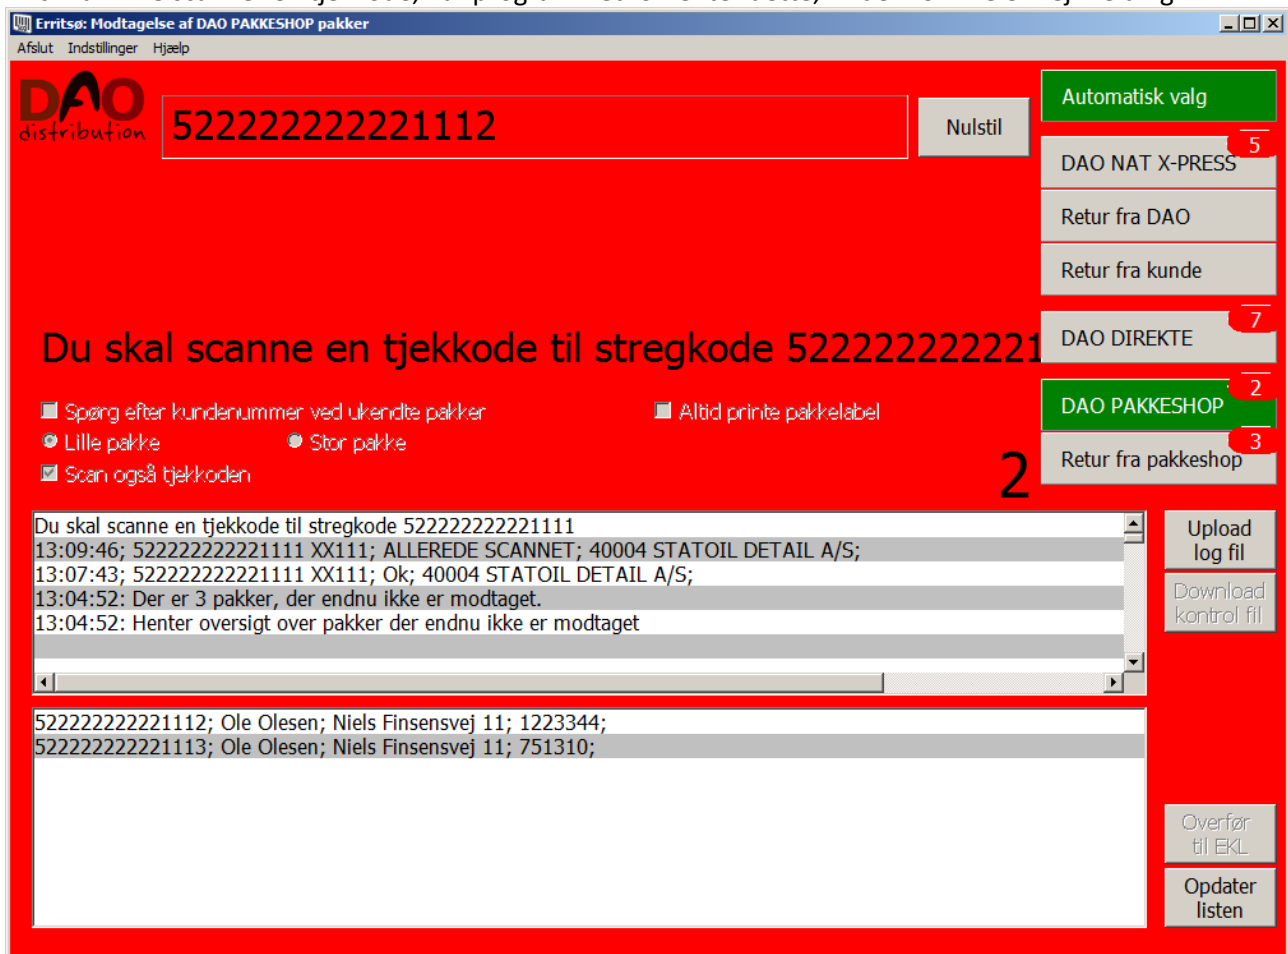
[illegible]

Erritsø: Modtagelse af DAO PAKKESHOP pakker

Afslut Indstillinger Hjælp

DAO distribution

522222222221112

Nulstil

Automatisk valg

DAO NAT X-PRESS 5

Retur fra DAO

Retur fra kunde

Du skal scanne en tjekkode til stregkode 52222222222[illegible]

DAO DIREKTE 7

Spørg efter kundenummer ved ukendte pakker

Altid printe pakkelabel

DAO PAKKESHOP 2

Lille pakke

Stor pakke

Scan også tjekkoden

2

Retur fra pakkeshop 3

Du skal scanne en tjekkode til stregkode 522222222221111
13:09:46; 522222222221111 XX111; ALLEREDE SCANNET; 40004 STATOIL DETAIL A/S;
13:07:43; 522222222221111 XX111; Ok; 40004 STATOIL DETAIL A/S;
13:04:52: Der er 3 pakker, der endnu ikke er modtaget.
13:04:52: Henter oversigt over pakker der endnu ikke er modtaget

Upload log fil

Download kontrol fil

522222222221112; Ole Olesen; Niels Finsensvej 11; 1223344;
522222222221113; Ole Olesen; Niels Finsensvej 11; 751310;

Overfør til EKL

Opdater listen